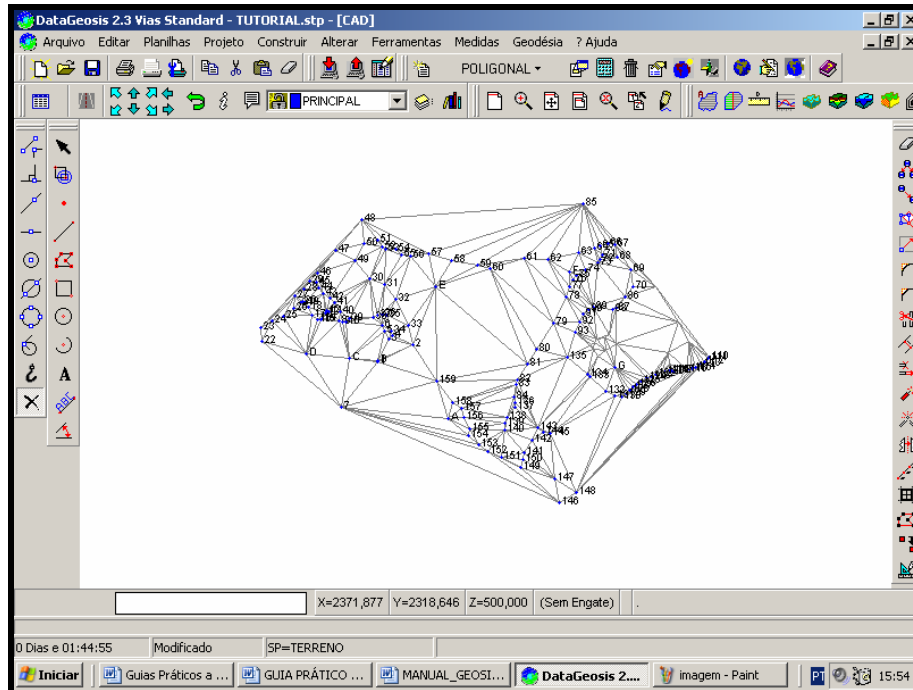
DataGeosis 2.3 Vias Standard - TUTORIAL.stp - [CAD]

Arquivo Editar Planilhas Projeto Construir Alterar Ferramentas Medidas Geodésia ? Ajuda

POLIGONAL

PRINCIPAL

A

85
48
51
47 60 52 54 56 57
49 58 59 60 61 62 63 66 67
68
46 30 31 E 69
70
36
02 78 86
33 79 80 93
23 35 81
22 D C 8 2 135
G
159 134
132
7 83 34
158 157 136 137
A 156 138
155 140
154 142 143 145
153
152 151 141
150 149
147
148
146
110

X=2371,877 Y=2318,646 Z=500,000 (Sem Engate)

0 Dias e 01:44:55 Modificado SP=TERRENO

Iniciar Guias Práticos a ... GUIA PRÁTICO ... MANUAL_GEOSI... DataGeosis 2.... imagem - Paint PT 15:54